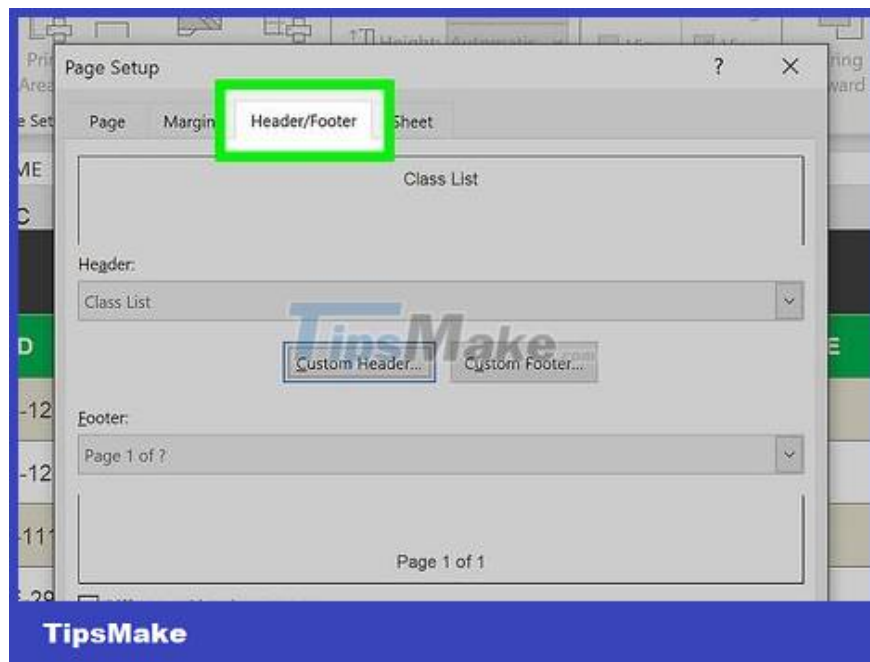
Pri
Area
e Set
ME
C
D
-12
-12
-111
29

ring
ward
E

Page Setup
?
×

Page
Margin
Header/Footer
Sheet

Class List

Header:
Class List

TipsMake.com

Custom Header...
Custom Footer...

Footer:
Page 1 of ?

Page 1 of 1

TipsMake